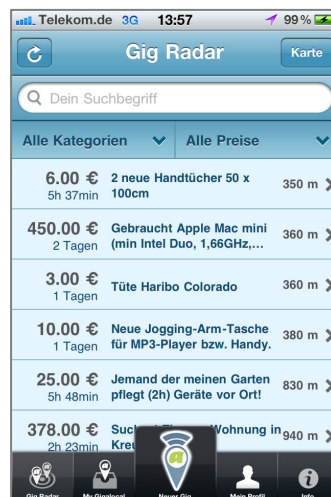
Telekom.de 3G 13:57 99 %

Gig Radar

Karte

Dein Suchbegriff

Alle Kategorien | Alle Preise

| | | |
|---|---|---|
| 6.00 € 5h 37min | 2 neue Handtücher 50 x 100cm | 350 m |
| 450.00 € 2 Tagen | Gebraucht Apple Mac mini (min Intel Duo, 1,66GHz,... | 360 m |
| 3.00 € 1 Tagen | Tüte Haribo Colorado | 360 m |
| 10.00 € 1 Tagen | Neue Jogging-Arm-Tasche für MP3-Player bzw. Handy. | 380 m |
| 25.00 € 5h 48min | Jemand der meinen Garten pflegt (2h) Geräte vor Ort! | 830 m |
| 378.00 € 2h 23min | Such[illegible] Wohnung in Kreu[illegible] | 940 m |

Gig Radar | My Gigslocal | Neuer Gig | Mein Profil | Info